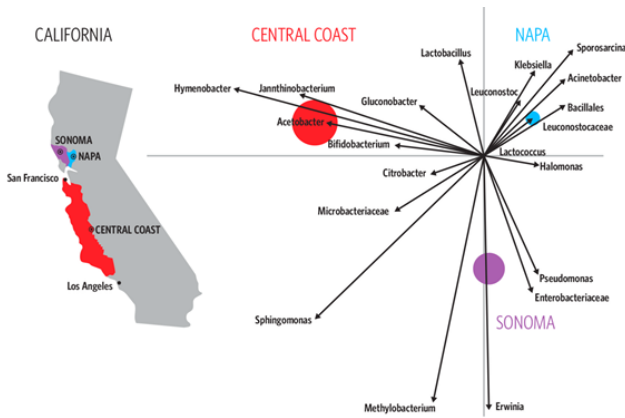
CALIFORNIA

SONOMA
NAPA
San Francisco
CENTRAL COAST
Los Angeles

CENTRAL COAST

NAPA

Lactobacillus
Sporosarcina
Klebsiella
Leuconostoc
Acinetobacter
Hymenobacter
Jannthinobacterium
Gluconobacter
Bacillales
Leuconostocaceae
Acetobacter
Bifidobacterium
Lactococcus
Halomonas
Citrobacter
Microbacteriaceae
Pseudomonas
Enterobacteriaceae
SONOMA
Sphingomonas
Methylobacterium
Erwinia